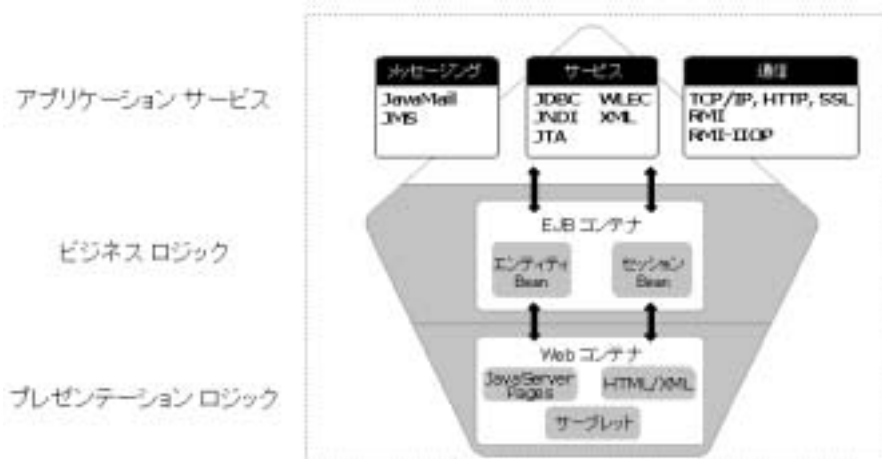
アプリケーション サービス

ビジネス ロジック

プレゼンテーション ロジック

メッセージング
JavaMail
JMS

サービス
JDBC
JNDI
JTA
WLEC
XML

通信
TCP/IP, HTTP, SSL
RMI
RMI-IIOP

EJB コンテナ
エンティティ Bean
セッション Bean

Web コンテナ
JavaServer Pages
HTML/XML
サーブレット